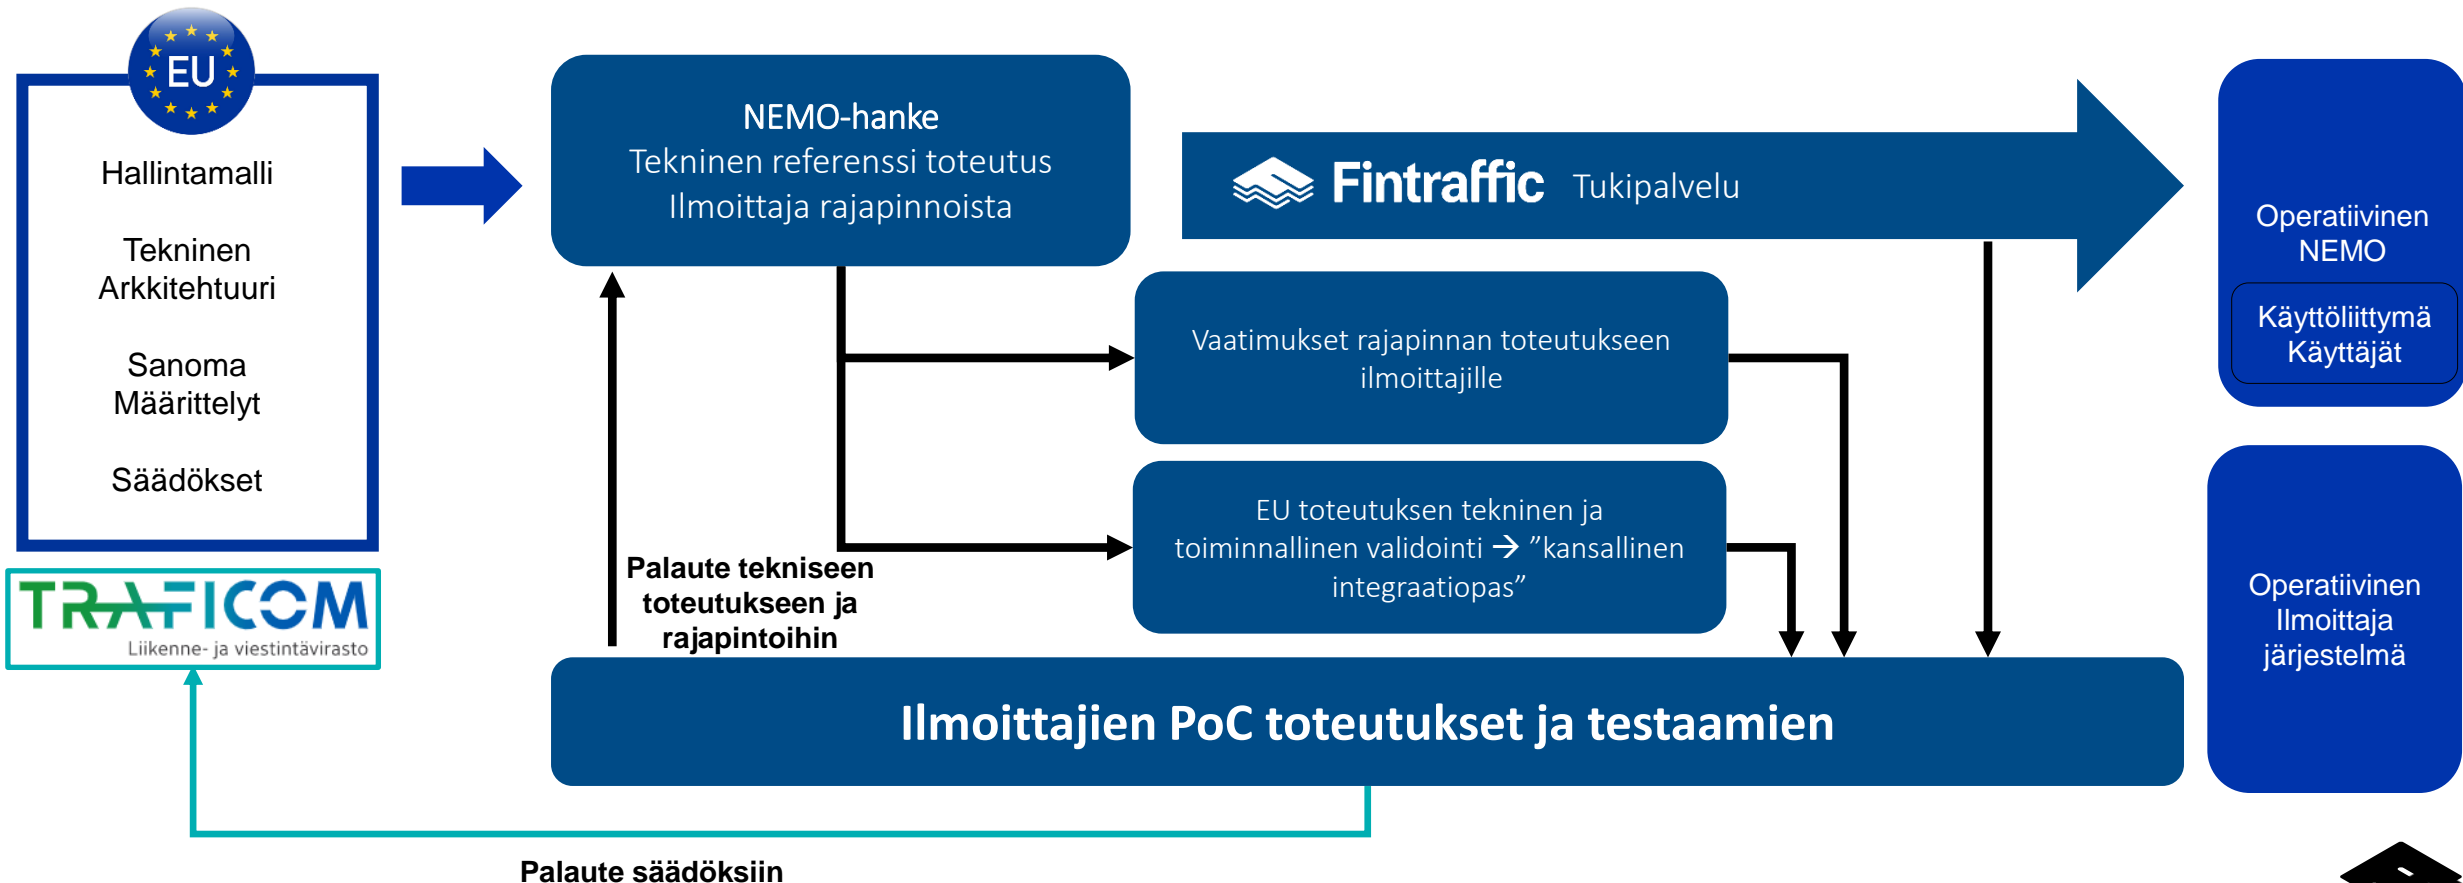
EU

Hallintamalli

Tekninen Arkkitehtuuri

Sanoma Määrittelyt

Säädökset

TRAFICOM
Liikenne- ja viestintävirasto

NEMO-hanke
Tekninen referenssi toteutus
Ilmoittaja rajapinnoista

Fintraffic Tukipalvelu

Operatiivinen NEMO

Käyttöliittymä
Käyttäjät

Vaatimukset rajapinnan toteutukseen ilmoittajille

EU toteutuksen tekninen ja toiminnallinen validointi → ”kansallinen integraatiopas”

Palaute tekniseen toteutukseen ja rajapintoihin

Operatiivinen Ilmoittaja järjestelmä

Ilmoittajien PoC toteutukset ja testaamien

Palaute säädöksiin